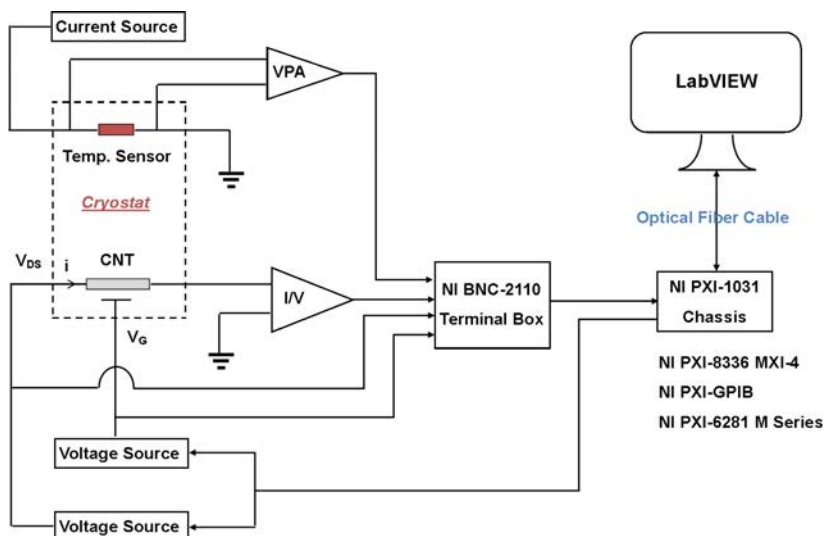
Current Source

VPA

LabVIEW

Temp. Sensor

Cryostat

Optical Fiber Cable

$V_{DS}$ i

CNT

I/V

NI BNC-2110

Terminal Box

NI PXI-1031

Chassis

$V_G$

NI PXI-8336 MXI-4

NI PXI-GPIB

NI PXI-6281 M Series

Voltage Source

Voltage Source